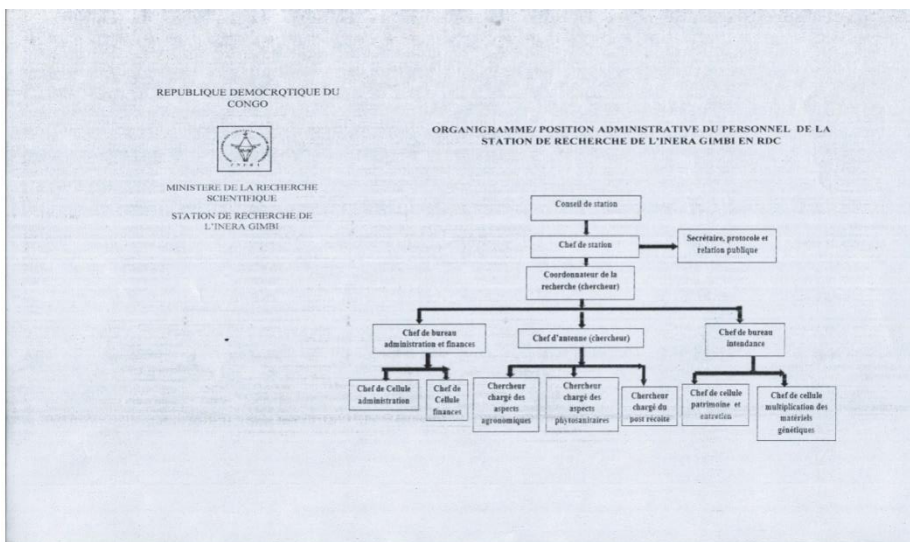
REPUBLIQUE DEMOCRQTIQUE DU CONGO

INERA

MINISTERE DE LA RECHERCHE SCIENTIFIQUE

STATION DE RECHERCHE DE L'INERA GIMBI

ORGANIGRAMME/ POSITION ADMINISTRATIVE DU PERSONNEL DE LA STATION DE RECHERCHE DE L'INERA GIMBI EN RDC

Conseil de station

Chef de station

Secrétaire, protocole et relation publique

Coordonnateur de la recherche (chercheur)

Chef de bureau administration et finances

Chef d'antenne (chercheur)

Chef de bureau intendance

Chef de Cellule administration

Chef de Cellule finances

Chercheur chargé des aspects agronomiques

Chercheur chargé des aspects phytosanitaires

Chercheur chargé du post récolte

Chef de cellule patrimoine et entretien

Chef de cellule multiplication des matériels génétiques